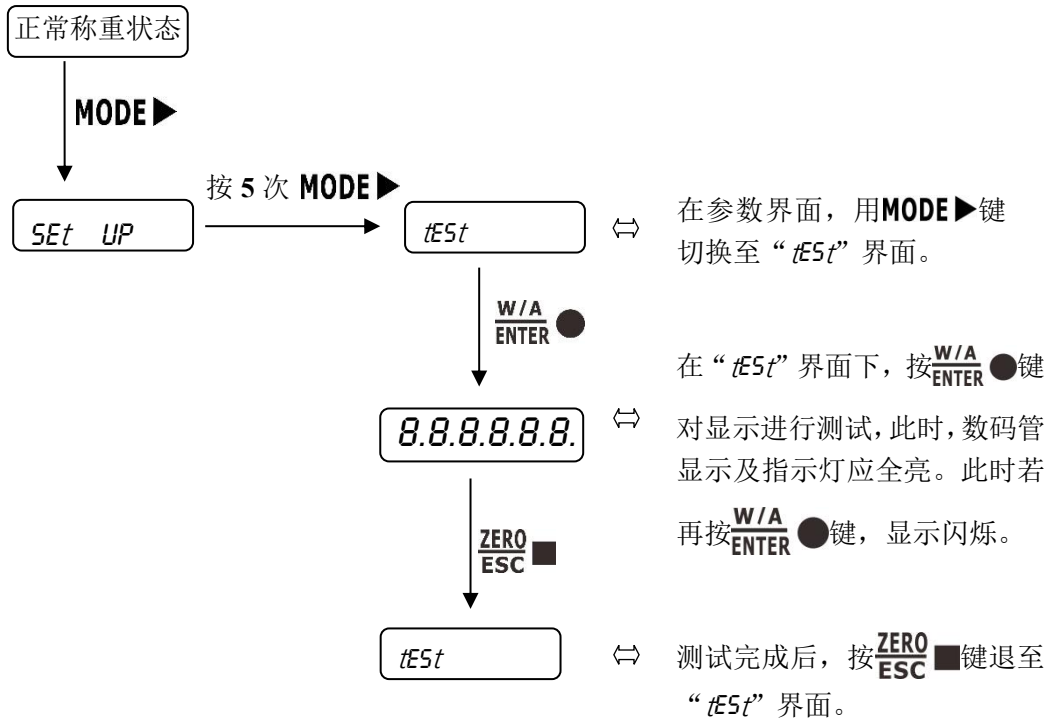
正常称重状态

MODE ▶

按 5 次 MODE ▶

SEt UP

tESt

⇔ 在参数界面，用MODE ▶键切换至“tESt”界面。

$\frac{W/A}{ENTER}$ ●

在“tESt”界面下，按$\frac{W/A}{ENTER}$ ●键

8.8.8.8.8.8.

⇔ 对显示进行测试，此时，数码管显示及指示灯应全亮。此时若再按$\frac{W/A}{ENTER}$ ●键，显示闪烁。

$\frac{ZERO}{ESC}$ ■

tESt

⇔ 测试完成后，按$\frac{ZERO}{ESC}$ ■键退至“tESt”界面。